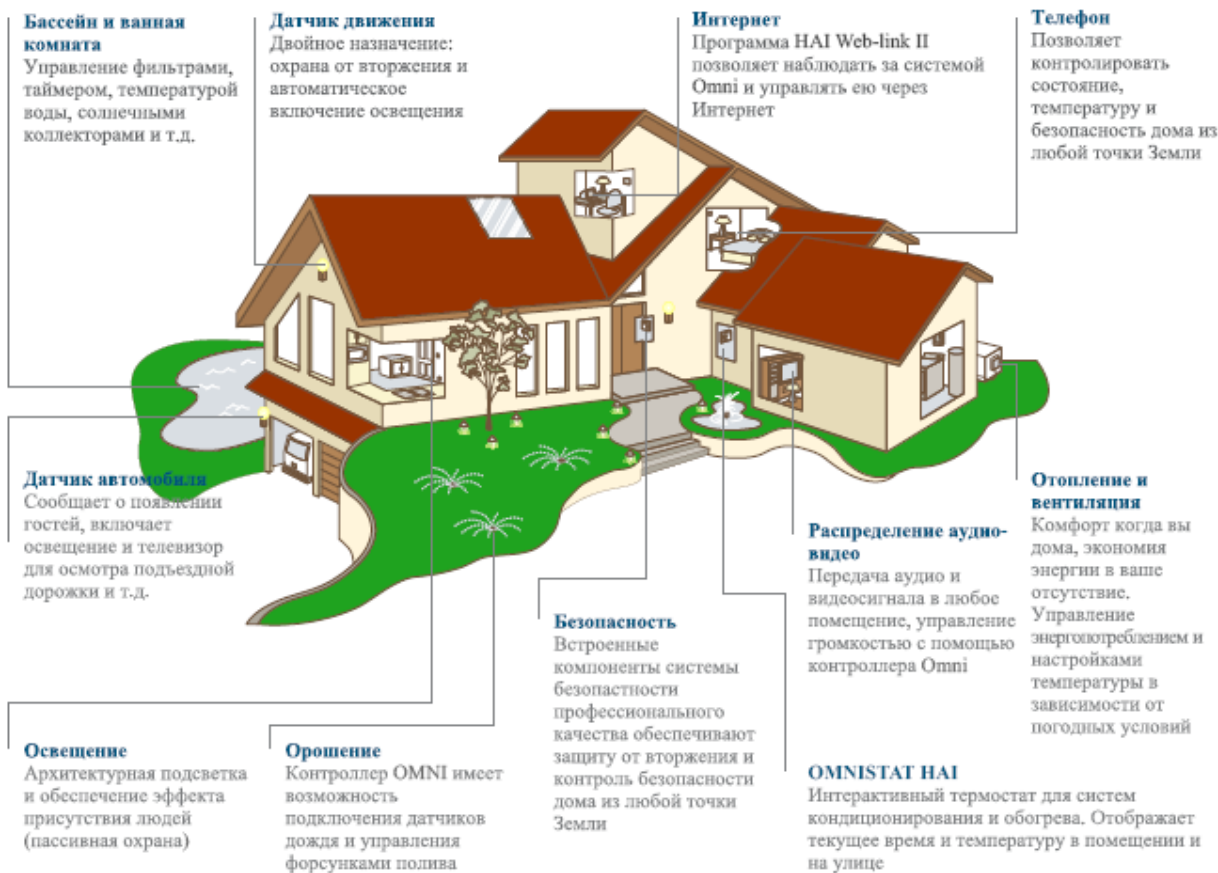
Бассейн и ванная комната
Управление фильтрами, таймером, температурой воды, солнечными коллекторами и т.д.

Датчик движения
Двойное назначение: охрана от вторжения и автоматическое включение освещения

Интернет
Программа HAI Web-link II позволяет наблюдать за системой Omni и управлять ею через Интернет

Телефон
Позволяет контролировать состояние, температуру и безопасность дома из любой точки Земли

Датчик автомобиля
Сообщает о появлении гостей, включает освещение и телевизор для осмотра подъездной дорожки и т.д.

Отопление и вентиляция
Комфорт когда вы дома, экономия энергии в ваше отсутствие. Управление энергопотреблением и настройками температуры в зависимости от погодных условий

Распределение аудио-видео
Передача аудио и видеосигнала в любое помещение, управление громкостью с помощью контроллера Omni

Безопасность
Встроенные компоненты системы безопастности профессионального качества обеспечивают защиту от вторжения и контроль безопасности дома из любой точки Земли

Освещение
Архитектурная подсветка и обеспечение эффекта присутствия людей (пассивная охрана)

Орошение
Контроллер OMNI имеет возможность подключения датчиков дождя и управления форсунками полива

OMNISTAT HAI
Интерактивный термостат для систем кондиционирования и обогрева. Отображает текущее время и температуру в помещении и на улице